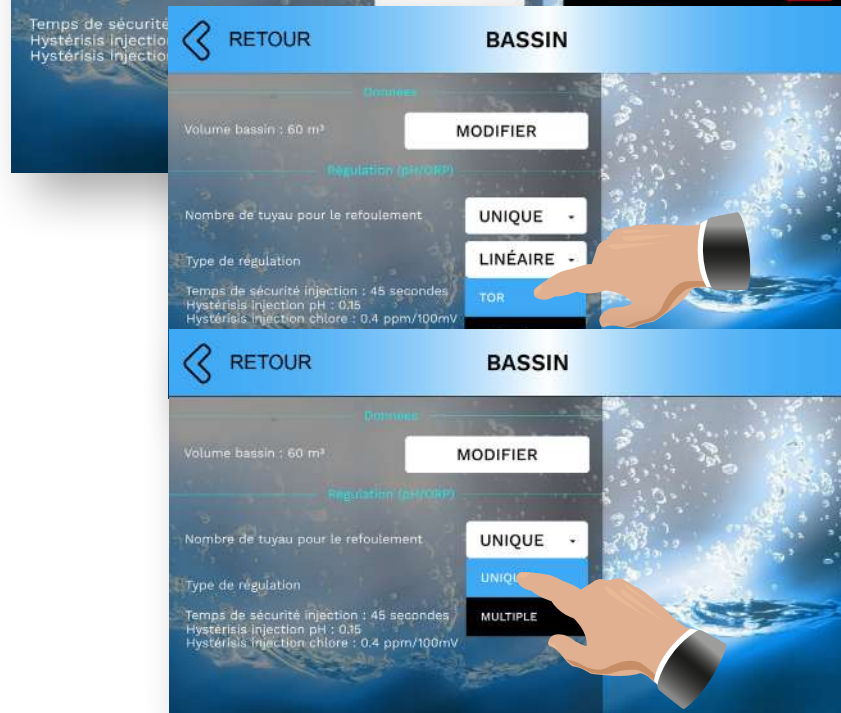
Temps de sécurité
Hystérisis injection
Hystérisis injection

RETOUR

BASSIN

Données

Volume bassin : 60 m³

MODIFIER

Régulation (pH/ORP)

Nombre de tuyau pour le refoulement

UNIQUE

Type de régulation

LINÉAIRE

Temps de sécurité injection : 45 secondes
Hystérisis injection pH : 0.15
Hystérisis injection chlore : 0.4 ppm/100mV

TOR

RETOUR

BASSIN

Données

Volume bassin : 60 m³

MODIFIER

Régulation (pH/ORP)

Nombre de tuyau pour le refoulement

UNIQUE

Type de régulation

UNIQU

MULTIPLE

Temps de sécurité injection : 45 secondes
Hystérisis injection pH : 0.15
Hystérisis injection chlore : 0.4 ppm/100mV